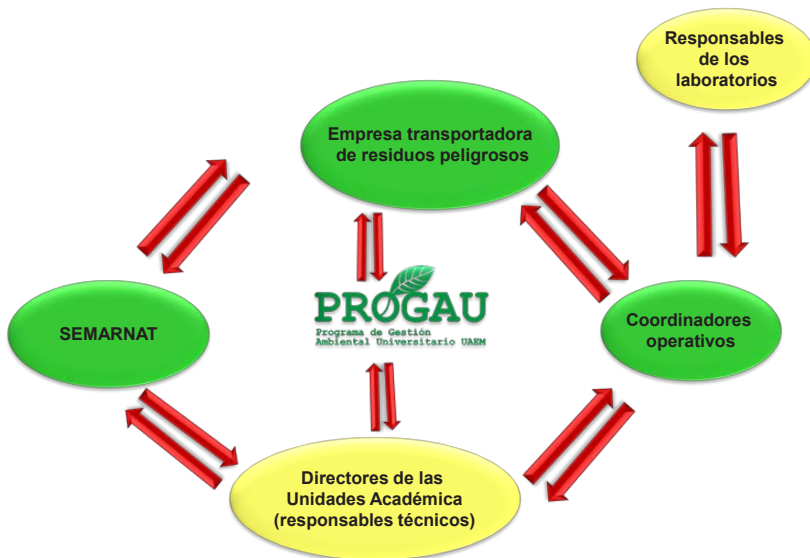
Responsables de los laboratorios

Empresa transportadora de residuos peligrosos

SEMARNAT

PROGAU
Programa de Gestión Ambiental Universitario UAEM

Coordinadores operativos

Directores de las Unidades Académica (responsables técnicos)